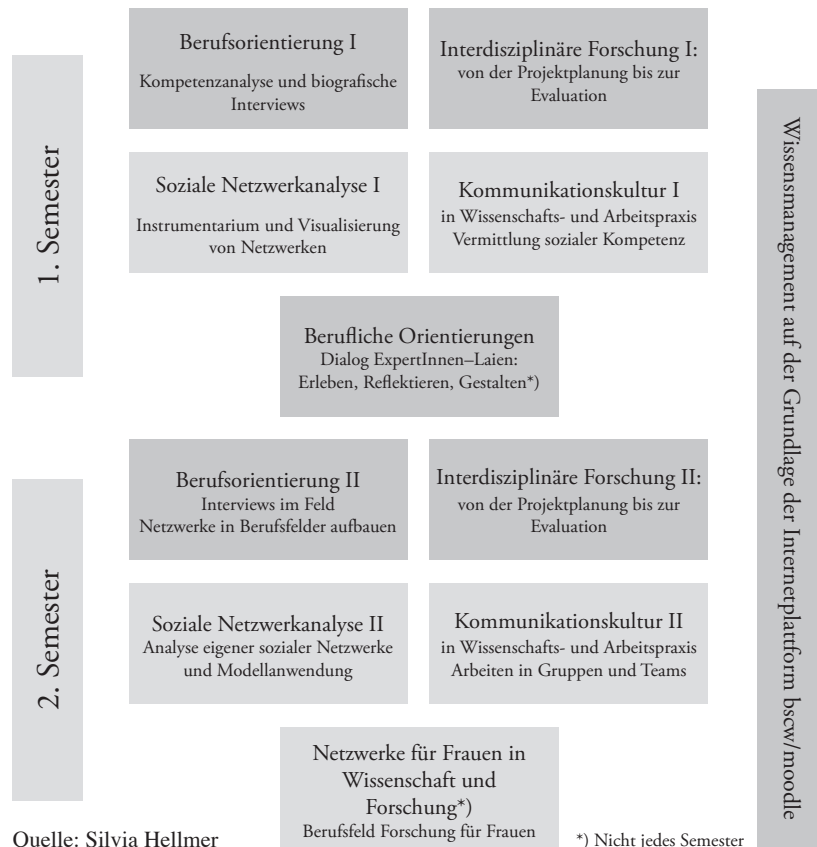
1. Semester

Berufsorientierung I
Kompetenzanalyse und biografische Interviews

Interdisziplinäre Forschung I:
von der Projektplanung bis zur Evaluation

Soziale Netzwerkanalyse I
Instrumentarium und Visualisierung von Netzwerken

Kommunikationskultur I
in Wissenschafts- und Arbeitspraxis
Vermittlung sozialer Kompetenz

Berufliche Orientierungen
Dialog ExpertInnen–Laien:
Erleben, Reflektieren, Gestalten*)

2. Semester

Berufsorientierung II
Interviews im Feld
Netzwerke in Berufsfelder aufbauen

Interdisziplinäre Forschung II:
von der Projektplanung bis zur Evaluation

Soziale Netzwerkanalyse II
Analyse eigener sozialer Netzwerke und Modellanwendung

Kommunikationskultur II
in Wissenschafts- und Arbeitspraxis
Arbeiten in Gruppen und Teams

Netzwerke für Frauen in Wissenschaft und Forschung*)
Berufsfeld Forschung für Frauen

Wissensmanagement auf der Grundlage der Internetplattform bscw/moodle

Quelle: Silvia Hellmer

*) Nicht jedes Semester